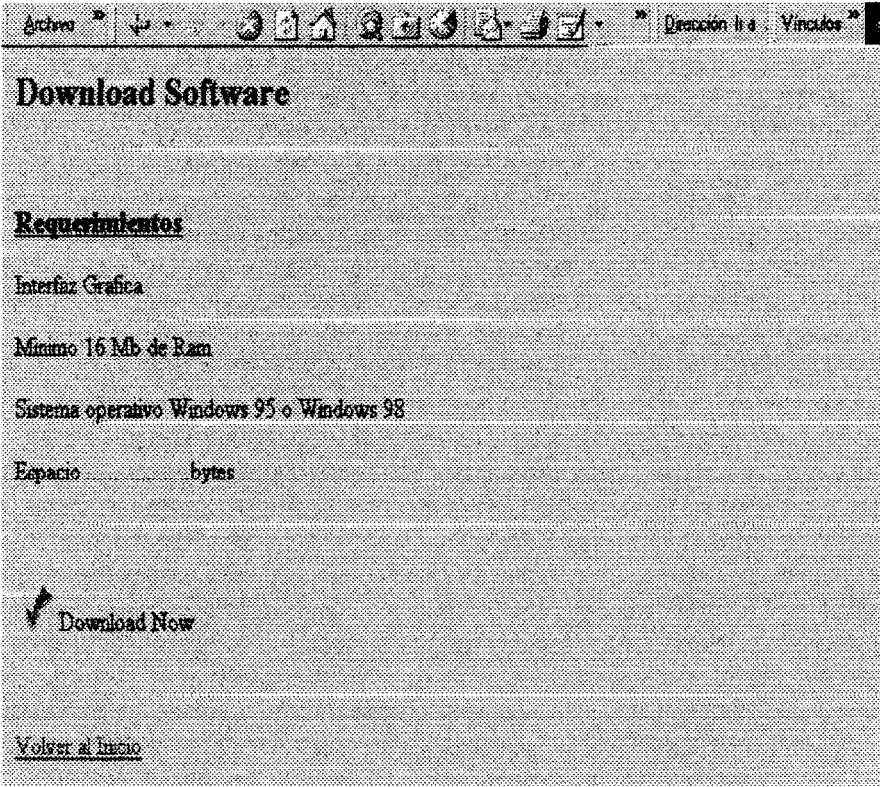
Archivo » Dirección Ir a Vínculos »

Download Software

Requerimientos

Interfaz Grafica

Minimo 16 Mb de Ram

Sistema operativo Windows 95 o Windows 98

Espacio ............. bytes

Download Now

Volver al Inicio